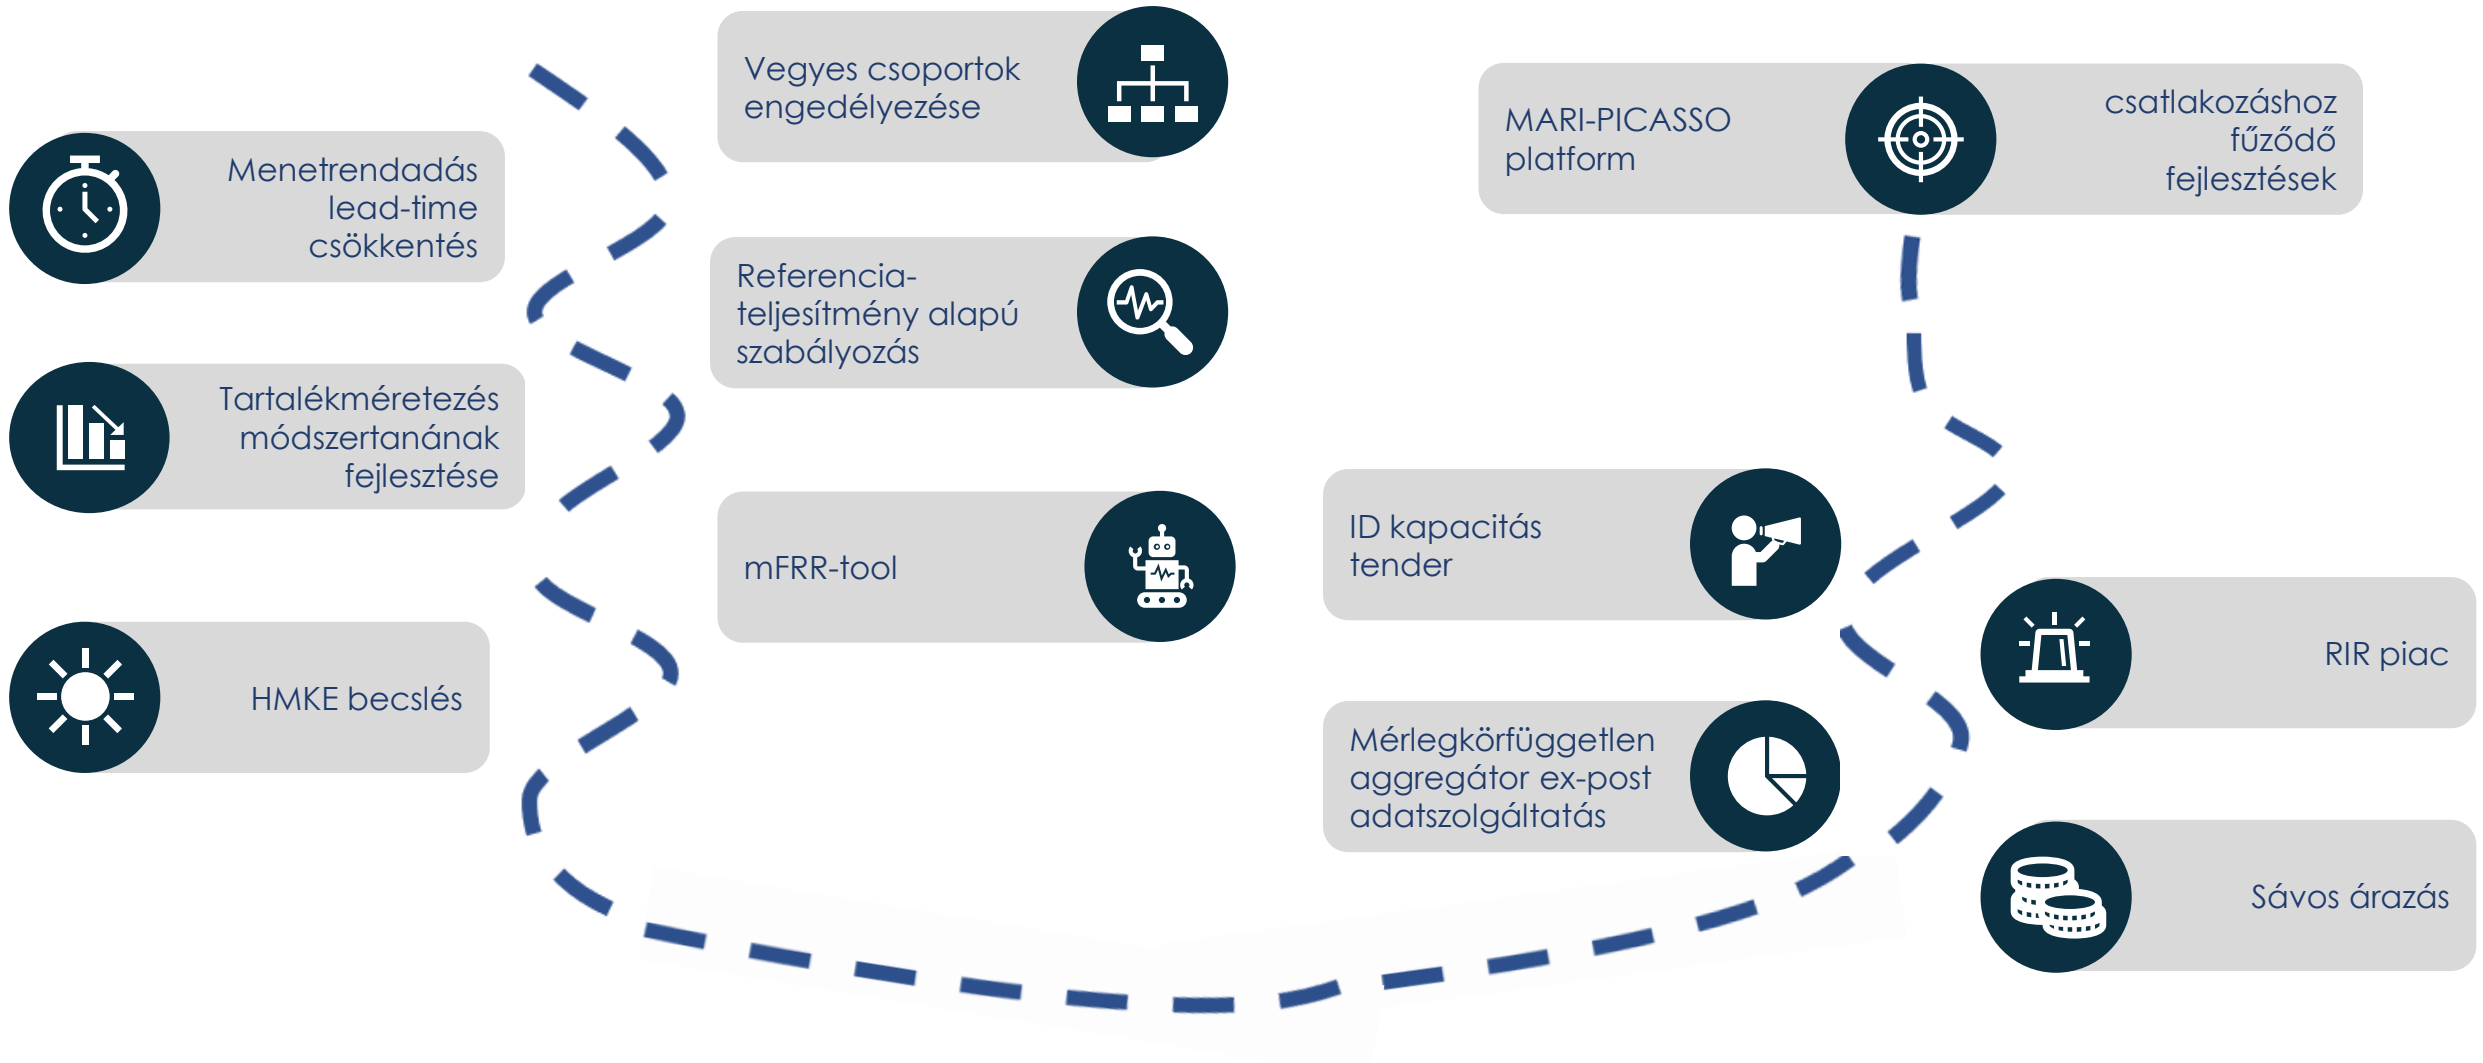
Menetrendadás lead-time csökkentés

Tartalékméretezés módszertanának fejlesztése

HMKE becslés

Vegyes csoportok engedélyezése

Referencia-teljesítmény alapú szabályozás

mFRR-tool

MARI-PICASSO platform

csatlakozáshoz fűződő fejlesztések

ID kapacitás tender

Mérlegkörfüggetlen aggregátor ex-post adatszolgáltatás

RIR piac

Sávos árazás